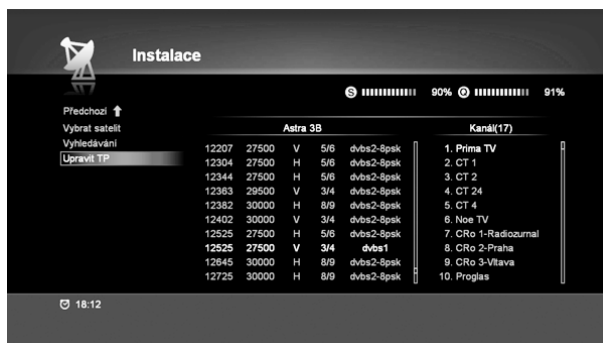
Instalace

S 90% Q 91%

Předchozí
Vybrat satelit
Vyhledávání
Upravit TP

Astra 3B

| | | | | |
|---|---|---|---|---|
| 12207 | 27500 | V | 5/6 | dvbs2-8psk |
| 12304 | 27500 | H | 5/6 | dvbs2-8psk |
| 12344 | 27500 | H | 5/6 | dvbs2-8psk |
| 12363 | 29500 | V | 3/4 | dvbs2-8psk |
| 12382 | 30000 | H | 8/9 | dvbs2-8psk |
| 12402 | 30000 | V | 3/4 | dvbs2-8psk |
| 12525 | 27500 | H | 5/6 | dvbs2-8psk |
| 12525 | 27500 | V | 3/4 | dvbs1 |
| 12645 | 30000 | H | 8/9 | dvbs2-8psk |
| 12725 | 30000 | H | 8/9 | dvbs2-8psk |

Kanál(17)

1. Prima TV
2. CT 1
3. CT 2
4. CT 24
5. CT 4
6. Noe TV
7. CRo 1-Radiozurnal
8. CRo 2-Praha
9. CRo 3-Vltava
10. Proglas

18:12